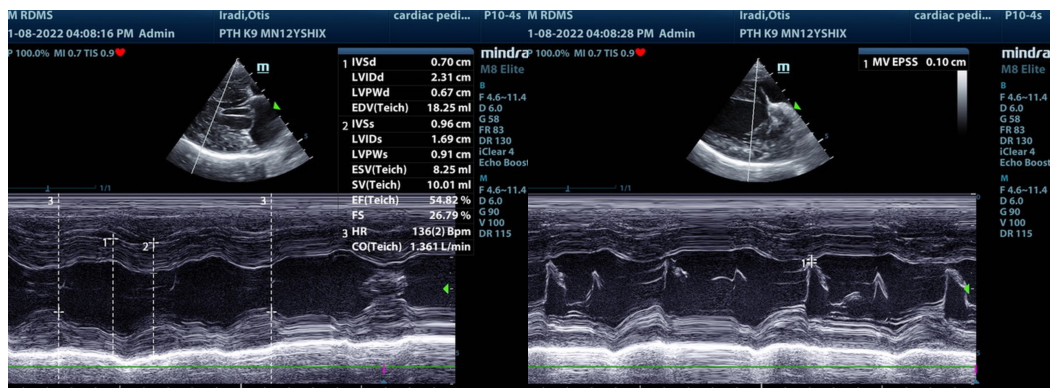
M RDMS
1-08-2022 04:08:16 PM Admin
Iradi,Otis
PTH K9 MN12YSHIX
cardiac pedi...
P10-4s
P 100.0% MI 0.7 TIS 0.9
m

| | | |
|---|---|---|
| 1 | IVSd | 0.70 cm |
| | LVIDd | 2.31 cm |
| | LVPWd | 0.67 cm |
| | EDV(Teich) | 18.25 ml |
| 2 | IVSs | 0.96 cm |
| | LVIDs | 1.69 cm |
| | LVPWs | 0.91 cm |
| | ESV(Teich) | 8.25 ml |
| | SV(Teich) | 10.01 ml |
| | EF(Teich) | 54.82 % |
| | FS | 26.79 % |
| 3 | HR | 136(2) Bpm |
| | CO(Teich) | 1.361 L/min |

mindray
M8 Elite
B
F 4.6~11.4
D 6.0
G 58
FR 83
DR 130
iClear 4
Echo Boost
M
F 4.6~11.4
D 6.0
G 90
V 100
DR 115
1/1
3
3
1
2

M RDMS
1-08-2022 04:08:28 PM Admin
Iradi,Otis
PTH K9 MN12YSHIX
cardiac pedi...
P10-4s
P 100.0% MI 0.7 TIS 0.9
m
1 MV EPSS 0.10 cm
mindray
M8 Elite
B
F 4.6~11.4
D 6.0
G 58
FR 83
DR 130
iClear 4
Echo Boost
M
F 4.6~11.4
D 6.0
G 90
V 100
DR 115
1/1
1